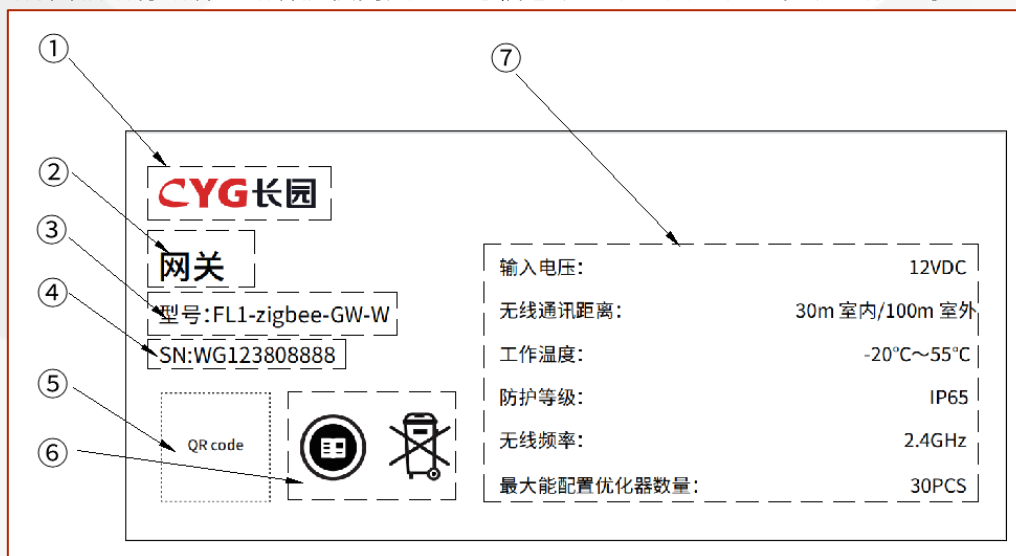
①

⑦

CYG长园

②

网关

③

型号:FL1-zigbee-GW-W

④

SN:WG123808888

⑤

QR code

⑥

| | |
|---|---|
| 输入电压: | 12VDC |
| 无线通讯距离: | 30m 室内/100m 室外 |
| 工作温度: | -20℃~55℃ |
| 防护等级: | IP65 |
| 无线频率: | 2.4GHz |
| 最大能配置优化器数量: | 30PCS |